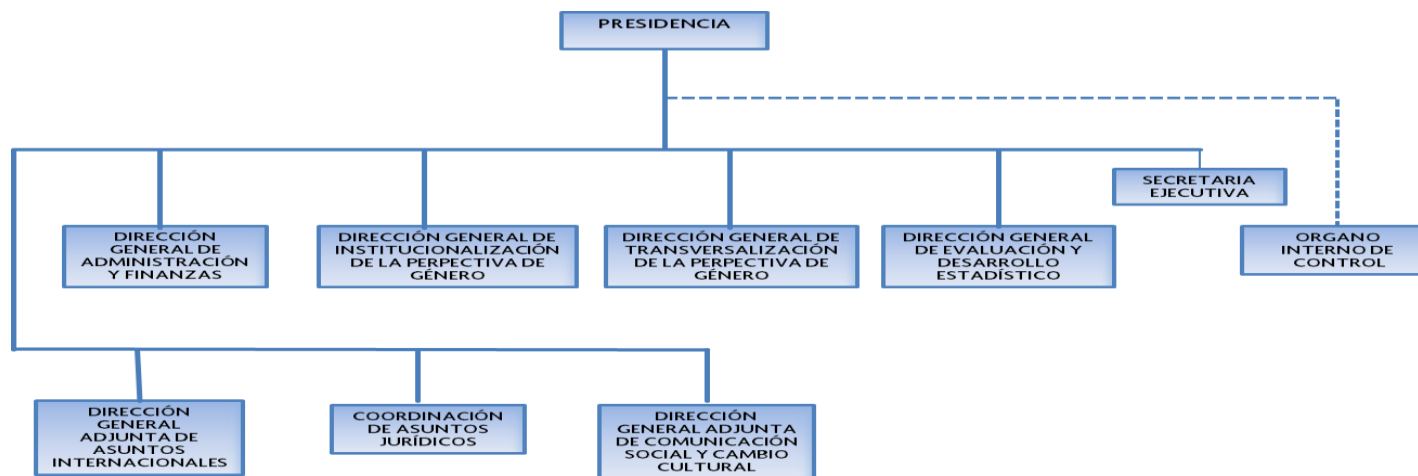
PRESIDENCIA

DIRECCIÓN GENERAL DE ADMINISTRACIÓN Y FINANZAS

DIRECCIÓN GENERAL DE INSTITUCIONALIZACIÓN DE LA PERPECTIVA DE GÉNERO

DIRECCIÓN GENERAL DE TRANSVERSALIZACIÓN DE LA PERPECTIVA DE GÉNERO

DIRECCIÓN GENERAL DE EVALUACIÓN Y DESARROLLO ESTADÍSTICO

SECRETARIA EJECUTIVA

ORGANO INTERNO DE CONTROL

DIRECCIÓN GENERAL ADJUNTA DE ASUNTOS INTERNACIONALES

COORDINACIÓN DE ASUNTOS JURÍDICOS

DIRECCIÓN GENERAL ADJUNTA DE COMUNICACIÓN SOCIAL Y CAMBIO CULTURAL